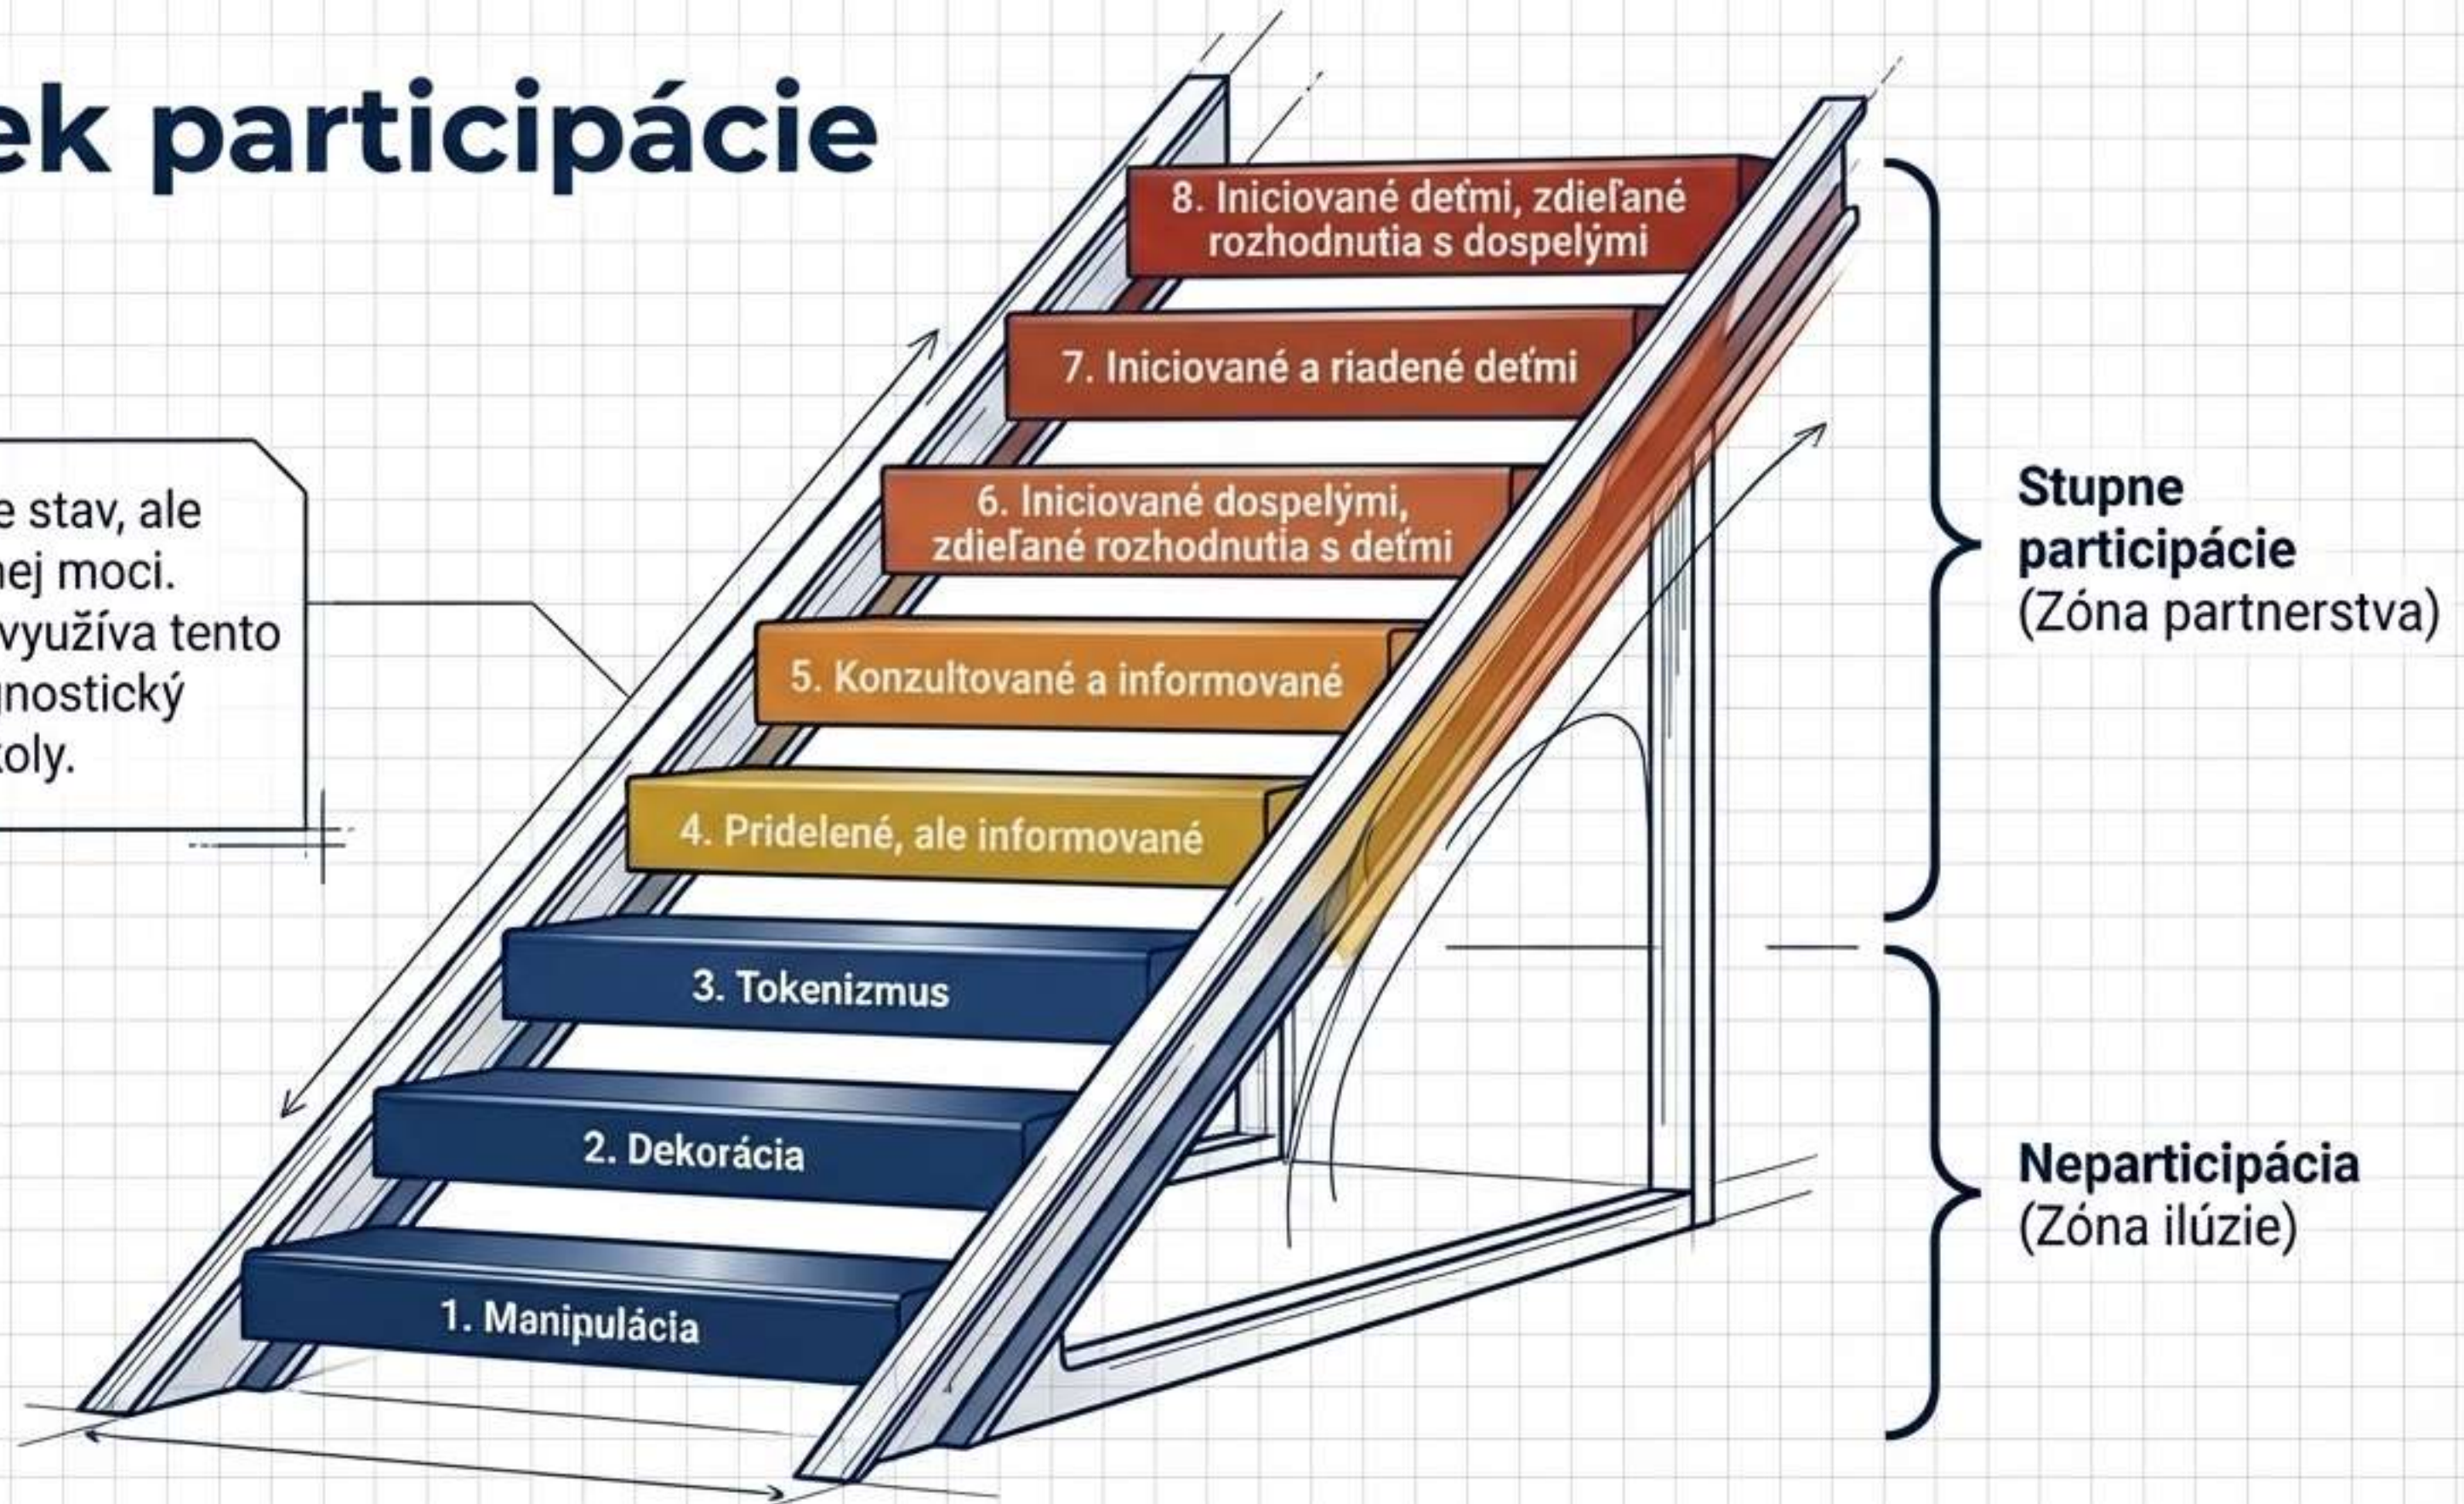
ek participácie

e stav, ale nej moci. využíva tento nostický koly.

8. Iniciované deťmi, zdieľané rozhodnutia s dospelými

7. Iniciované a riadené deťmi

6. Iniciované dospelými, zdieľané rozhodnutia s deťmi

5. Konzultované a informované

4. Pridelené, ale informované

3. Tokenizmus

2. Dekorácia

1. Manipulácia

**Stupne participácie**
(Zóna partnerstva)

**Neparticipácia**
(Zóna ilúzie)